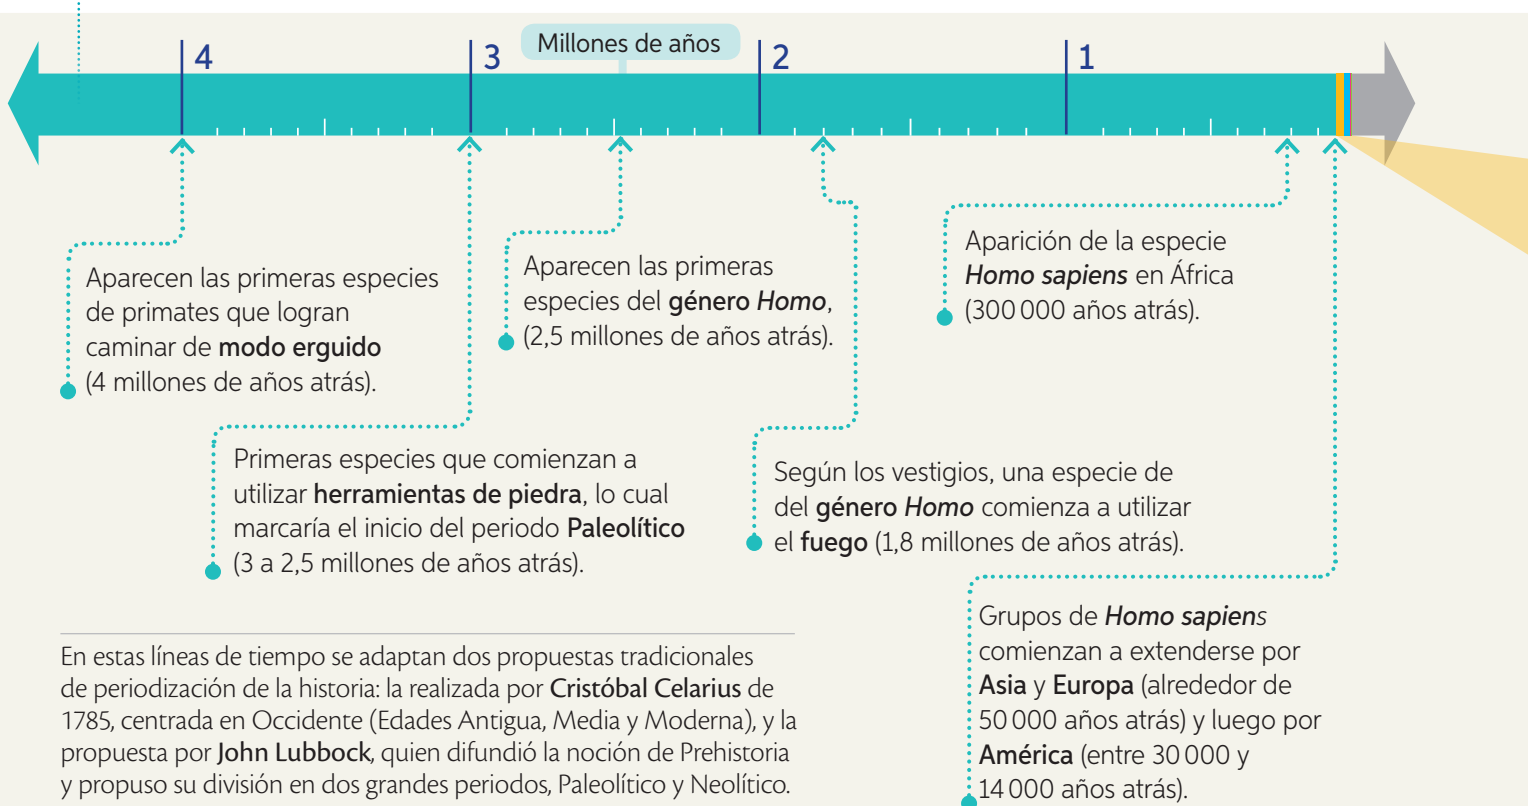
Millones de años

4

3

2

1

Aparecen las primeras especies de primates que logran caminar de **modo erguido** (4 millones de años atrás).

Aparecen las primeras especies del **género *Homo***, (2,5 millones de años atrás).

Aparición de la especie ***Homo sapiens*** en África (300 000 años atrás).

Primeras especies que comienzan a utilizar **herramientas de piedra**, lo cual marcaría el inicio del periodo **Paleolítico** (3 a 2,5 millones de años atrás).

Según los vestigios, una especie de del **género *Homo*** comienza a utilizar el **fuego** (1,8 millones de años atrás).

Grupos de ***Homo sapiens*** comienzan a extenderse por **Asia** y **Europa** (alrededor de 50 000 años atrás) y luego por **América** (entre 30 000 y 14 000 años atrás).

En estas líneas de tiempo se adaptan dos propuestas tradicionales de periodización de la historia: la realizada por **Cristóbal Celarius** de 1785, centrada en Occidente (Edades Antigua, Media y Moderna), y la propuesta por **John Lubbock**, quien difundió la noción de Prehistoria y propuso su división en dos grandes periodos, Paleolítico y Neolítico.